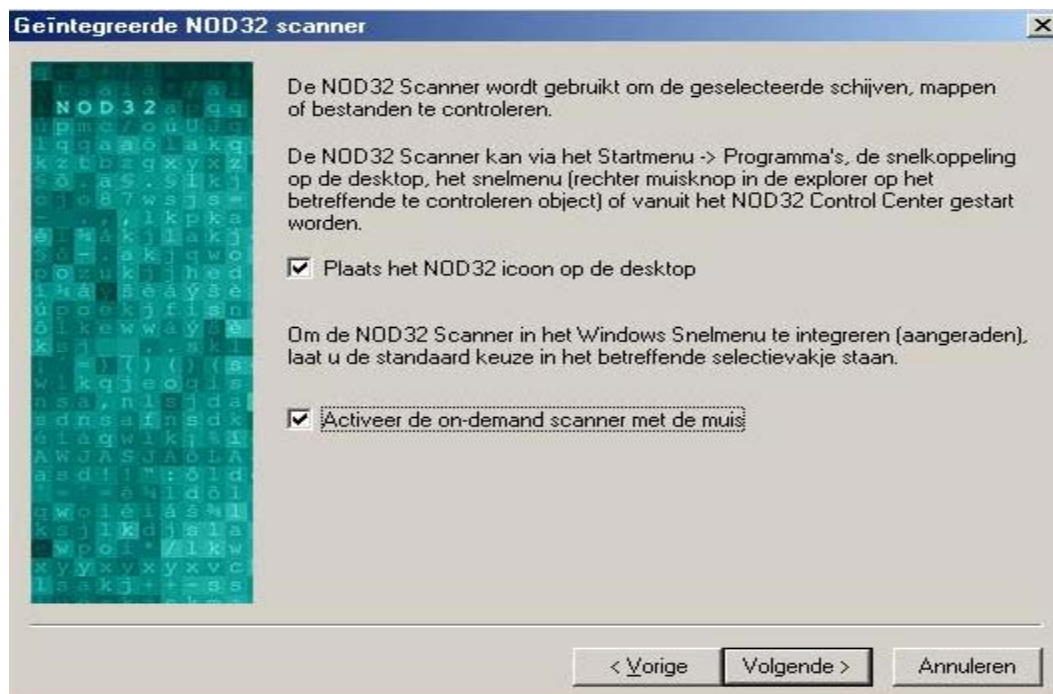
Geïntegreerde NOD32 scanner

×

NOD32

De NOD32 Scanner wordt gebruikt om de geselecteerde schijven, mappen of bestanden te controleren.

De NOD32 Scanner kan via het Startmenu -> Programma's, de snelkoppeling op de desktop, het snelmenu (rechter muisknop in de explorer op het betreffende te controleren object) of vanuit het NOD32 Control Center gestart worden.

☑ Plaats het NOD32 icoon op de desktop

Om de NOD32 Scanner in het Windows Snelmenu te integreren (aangeraden), laat u de standaard keuze in het betreffende selectievakje staan.

☑ Activeer de on-demand scanner met de muis

< Vorige

Volgende >

Annuleren